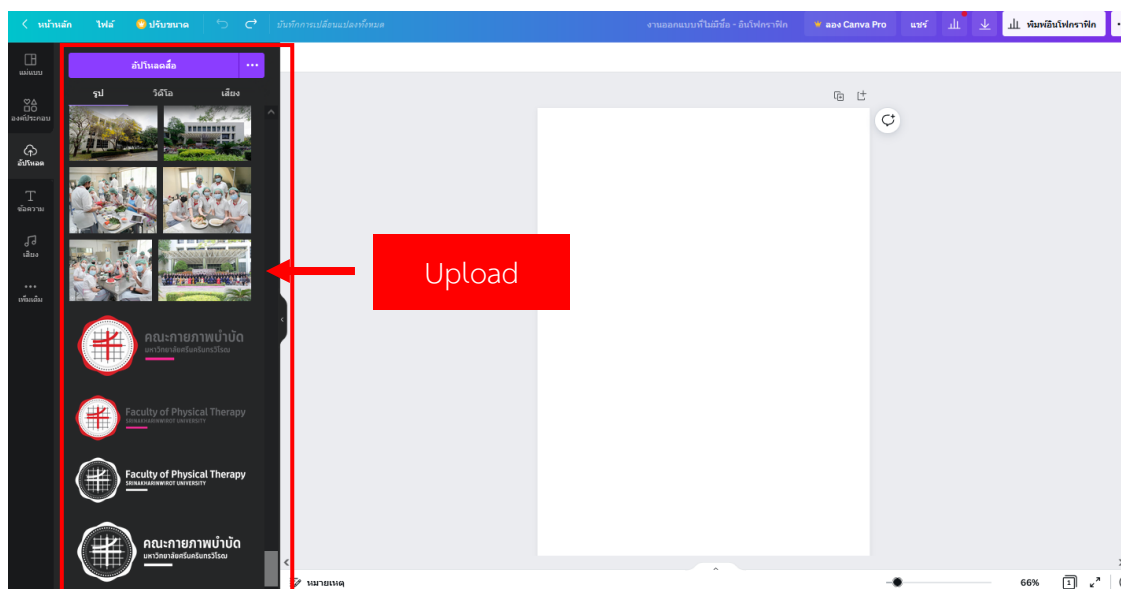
< หน้าหลัก ไฟล์ ปรับขนาด บันทึกการเปลี่ยนแปลงทั้งหมด งานออกแบบที่ไม่มีชื่อ - อินโฟกราฟิก ลอง Canva Pro แชร์ พิมพ์อินโฟกราฟิก

แม่แบบ
องค์ประกอบ
อัปโหลด
ข้อความ
เสียง
เพิ่มเติม

อัปโหลดสื่อ ...
รูป วิดีโอ เสียง

คณะกายภาพบำบัด
มหาวิทยาลัยศรีนครินทรวิโรฒ

Faculty of Physical Therapy
SRINAKHARINWIROT UNIVERSITY

Faculty of Physical Therapy
SRINAKHARINWIROT UNIVERSITY

คณะกายภาพบำบัด
มหาวิทยาลัยศรีนครินทรวิโรฒ

Upload

หมายเหตุ
66%
1